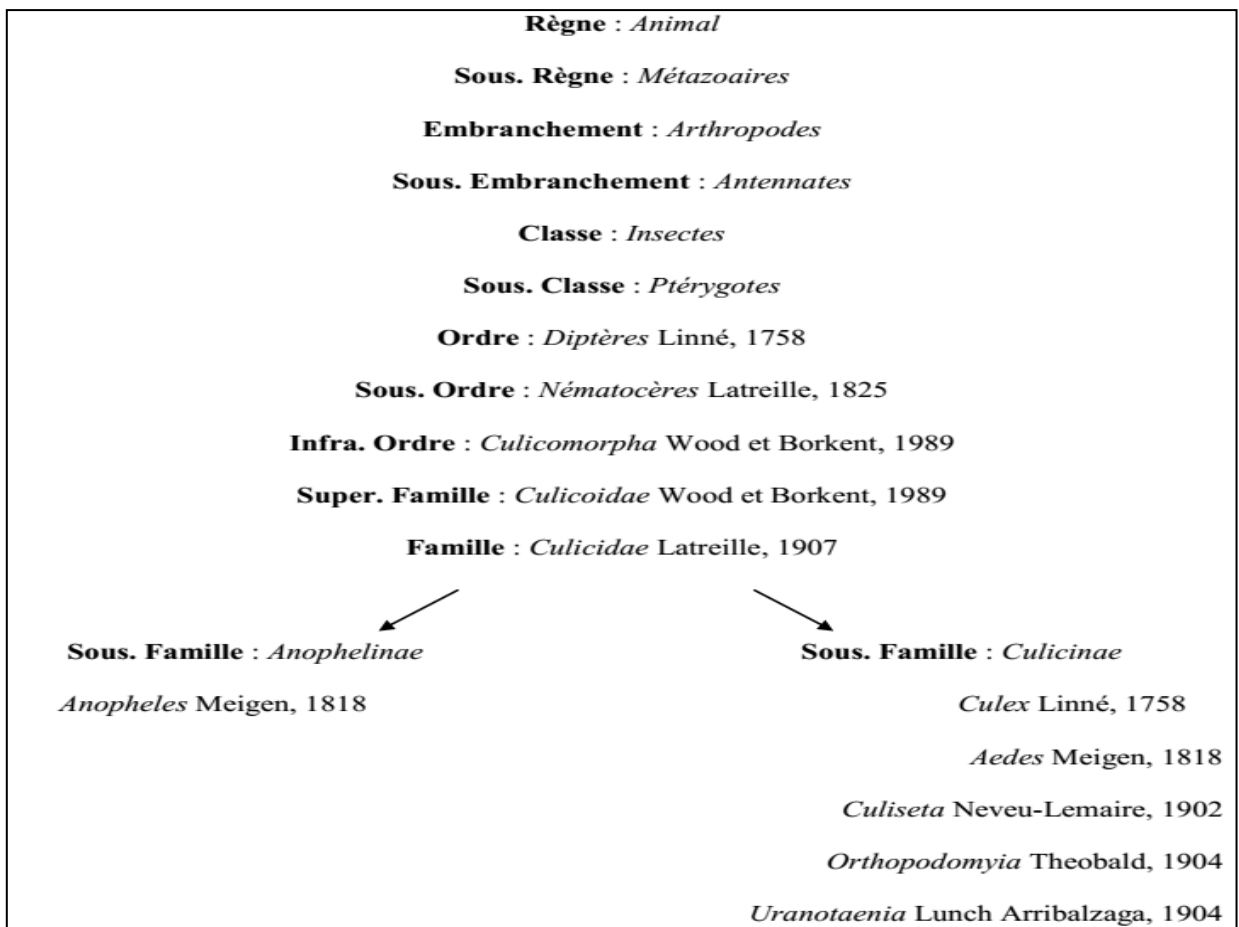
**Règne** : *Animal*

**Sous. Règne** : *Métazoaires*

**Embranchement** : *Arthropodes*

**Sous. Embranchement** : *Antennates*

**Classe** : *Insectes*

**Sous. Classe** : *Ptérygotes*

**Ordre** : *Diptères* Linné, 1758

**Sous. Ordre** : *Nématocères* Latreille, 1825

**Infra. Ordre** : *Culicomorpha* Wood et Borkent, 1989

**Super. Famille** : *Culicoidae* Wood et Borkent, 1989

**Famille** : *Culicidae* Latreille, 1907

**Sous. Famille** : *Anophelinae*

*Anopheles* Meigen, 1818

**Sous. Famille** : *Culicinae*

*Culex* Linné, 1758

*Aedes* Meigen, 1818

*Culiseta* Neveu-Lemaire, 1902

*Orthopodomyia* Theobald, 1904

*Uranotaenia* Lunch Arribalzaga, 1904